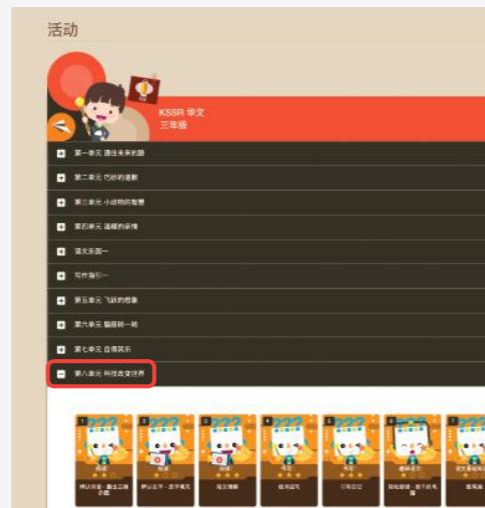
活动

KSSR 华文
三年级

第一单元 通往未来的路

第二单元 巧妙的道歉

第三单元 小动物的智慧

第四单元 温暖的亲情

语文乐园一

写作指引一

第五单元 飞跃的想象

第六单元 脑筋转一转

第七单元 自信其乐

第八单元 科技改变世界

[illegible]